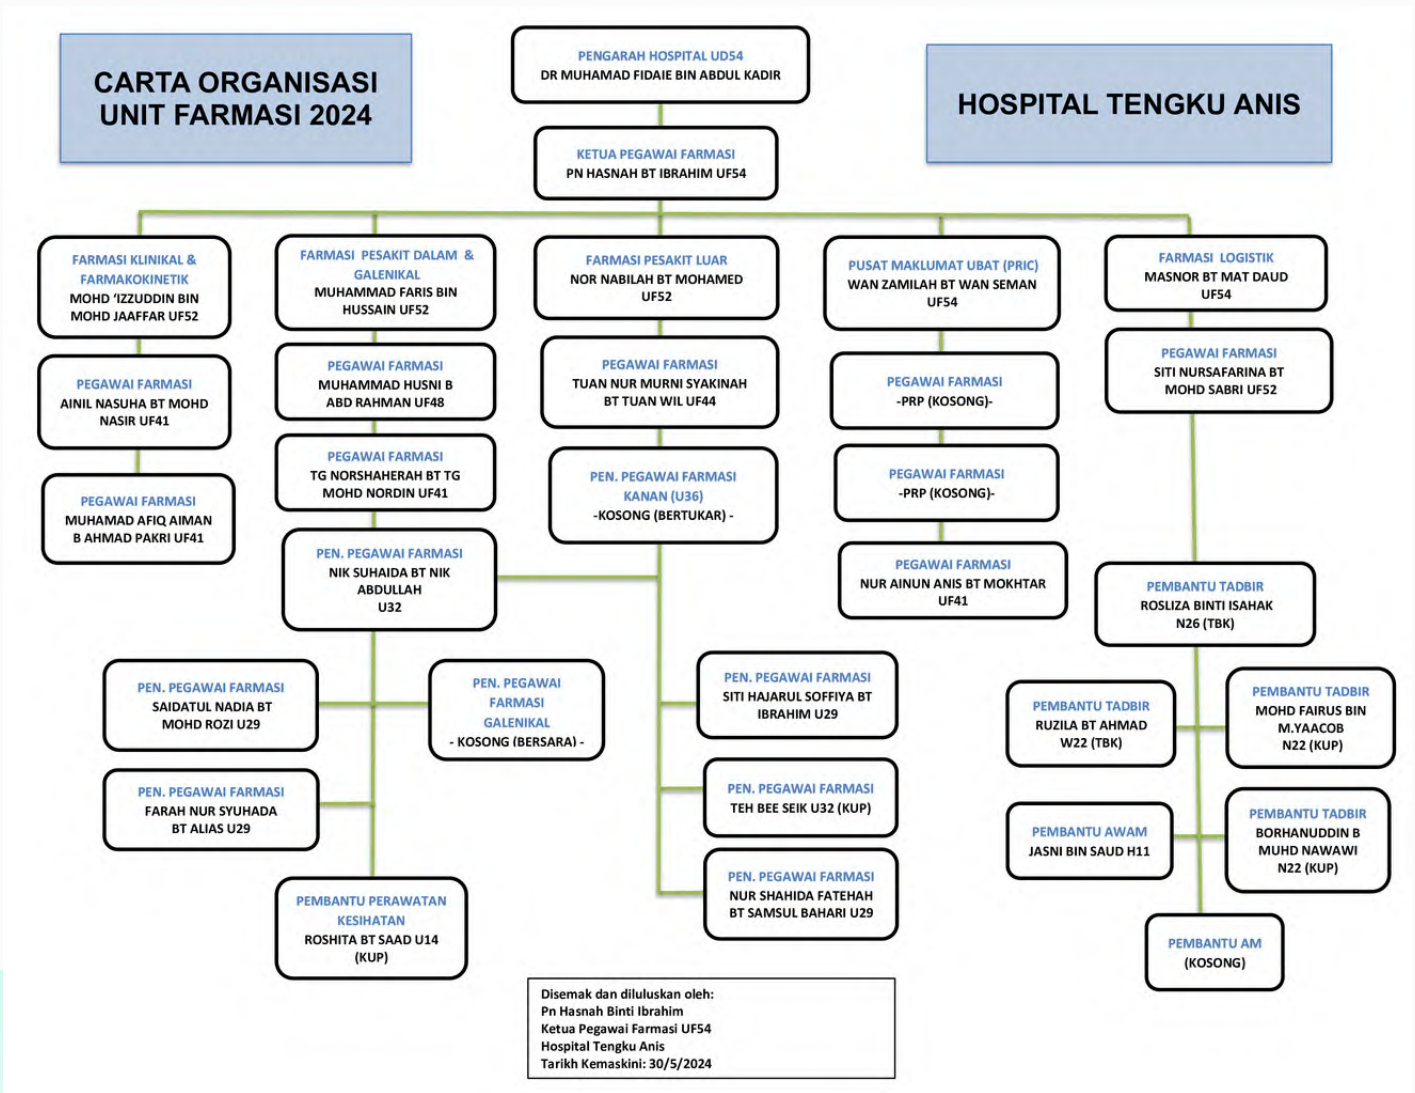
CARTA ORGANISASI UNIT FARMASI 2024

PENGARAH HOSPITAL UD54
DR MUHAMAD FIDAIE BIN ABDUL KADIR

HOSPITAL TENGKU ANIS

KETUA PEGAWAI FARMASI
PN HASNAH BT IBRAHIM UF54

FARMASI KLINIKAL & FARMAKOKINETIK
MOHD 'IZZUDDIN BIN MOHD JAAFFAR UF52

PEGAWAI FARMASI
AINIL NASUHA BT MOHD NASIR UF41

PEGAWAI FARMASI
MUHAMAD AFIQ AIMAN B AHMAD PAKRI UF41

FARMASI PESAKIT DALAM & GALENIKAL
MUHAMMAD FARIS BIN HUSSAIN UF52

PEGAWAI FARMASI
MUHAMMAD HUSNI B ABD RAHMAN UF48

PEGAWAI FARMASI
TG NORSHAHERAH BT TG MOHD NORDIN UF41

PEN. PEGAWAI FARMASI
NIK SUHAIDA BT NIK ABDULLAH U32

FARMASI PESAKIT LUAR
NOR NABILAH BT MOHAMED UF52

PEGAWAI FARMASI
TUAN NUR MURNI SYAKINAH BT TUAN WIL UF44

PEN. PEGAWAI FARMASI KANAN (U36)
-KOSONG (BERTUKAR) -

PUSAT MAKLUMAT UBAT (PRIC)
WAN ZAMILAH BT WAN SEMAN UF54

PEGAWAI FARMASI
-PRP (KOSONG)-

PEGAWAI FARMASI
-PRP (KOSONG)-

PEGAWAI FARMASI
NUR AINUN ANIS BT MOKHTAR UF41

FARMASI LOGISTIK
MASNOR BT MAT DAUD UF54

PEGAWAI FARMASI
SITI NURSAFARINA BT MOHD SABRI UF52

PEMBANTU TADBIR
ROSLIZA BINTI ISAHAK N26 (TBK)

PEN. PEGAWAI FARMASI
SAIDATUL NADIA BT MOHD ROZI U29

PEN. PEGAWAI FARMASI GALENIKAL
- KOSONG (BERSARA) -

PEN. PEGAWAI FARMASI
FARAH NUR SYUHADA BT ALIAS U29

PEMBANTU PERAWATAN KESIHATAN
ROSHITA BT SAAD U14 (KUP)

PEN. PEGAWAI FARMASI
SITI HAJARUL SOFFIYA BT IBRAHIM U29

PEN. PEGAWAI FARMASI
TEH BEE SEIK U32 (KUP)

PEN. PEGAWAI FARMASI
NUR SHAHIDA FATEHAH BT SAMSUL BAHARI U29

PEMBANTU TADBIR
RUZILA BT AHMAD W22 (TBK)

PEMBANTU TADBIR
MOHD FAIRUS BIN M.YAACOB N22 (KUP)

PEMBANTU AWAM
JASNI BIN SAUD H11

PEMBANTU TADBIR
BORHANUDDIN B MUHD NAWAWI N22 (KUP)

PEMBANTU AM
(KOSONG)

Disemak dan diluluskan oleh:
Pn Hasnah Binti Ibrahim
Ketua Pegawai Farmasi UF54
Hospital Tengku Anis
Tarikh Kemaskini: 30/5/2024